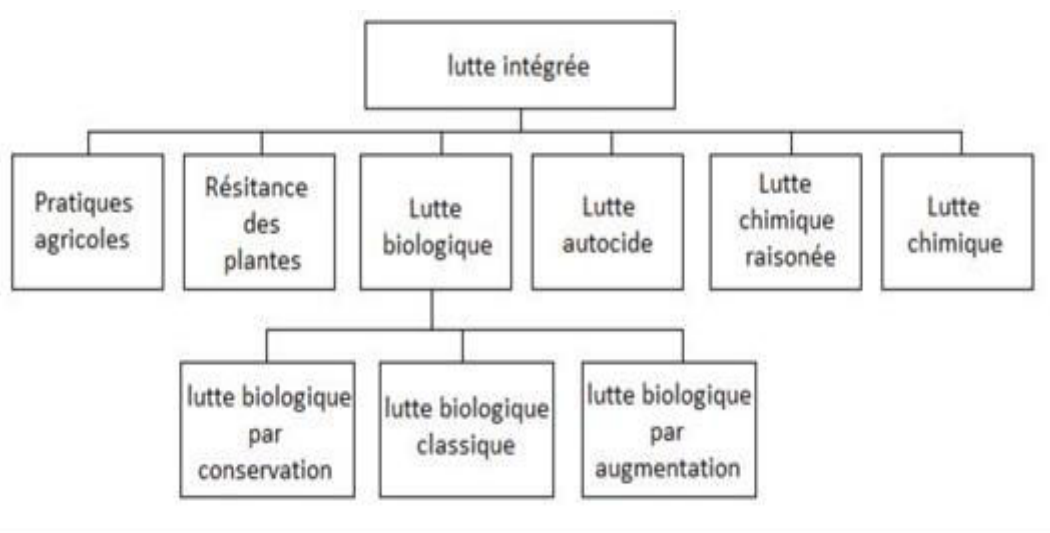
lutte intégrée

Pratiques agricoles

Résitance des plantes

Lutte biologique

Lutte autocide

Lutte chimique raisonée

Lutte chimique

lutte biologique par conservation

lutte biologique classique

lutte biologique par augmentation